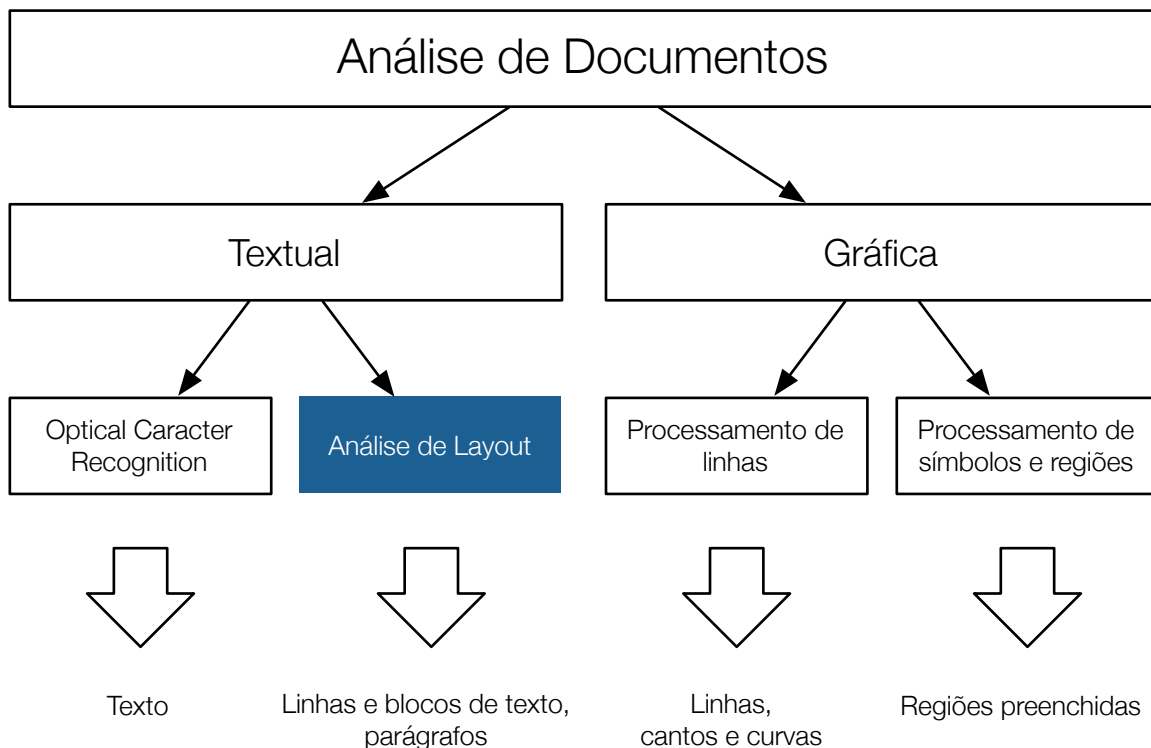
Análise de Documentos

Textual

Gráfica

Optical Caracter Recognition

Análise de Layout

Processamento de linhas

Processamento de símbolos e regiões

Texto

Linhas e blocos de texto, parágrafos

Linhas, cantos e curvas

Regiões preenchidas